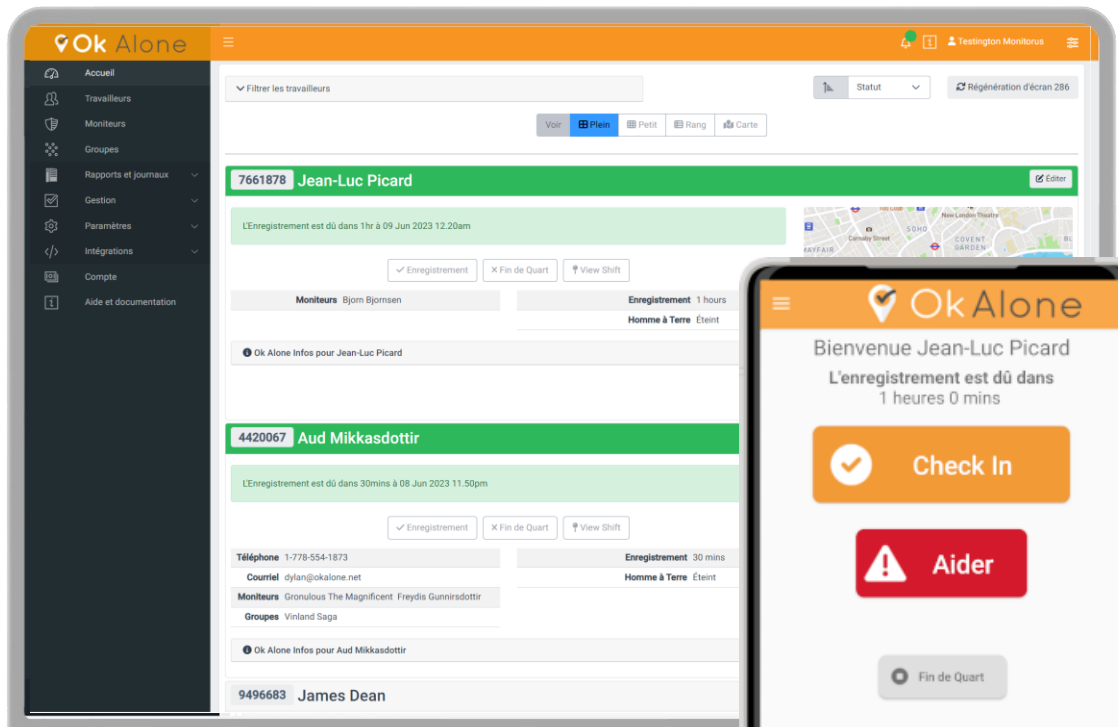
Ok Alone

Testington Monitorus

Accueil
Travailleurs
Moniteurs
Groupes
Rapports et journaux
Gestion
Paramètres
Intégrations
Compte
Aide et documentation

Filtrer les travailleurs

Statut

Régénération d'écran 286

Voir | Plein | Petit | Rang | Carte

7661878 Jean-Luc Picard

Éditer

L'Enregistrement est dû dans 1hr à 09 Jun 2023 12.20am

Carnaby Street
SOHO
New London Theatre
COVENT GARDEN
MAYFAIR

Enregistrement | Fin de Quart | View Shift

Moniteurs Bjorn Bjornsen

Enregistrement 1 hours
Homme à Terre Éteint

Ok Alone Infos pour Jean-Luc Picard

4420067 Aud Mikkasdottir

L'Enregistrement est dû dans 30mins à 08 Jun 2023 11.50pm

Enregistrement | Fin de Quart | View Shift

Téléphone 1-778-554-1873
Courriel dylan@okalone.net
Moniteurs Gronulous The Magnificent Freydis Gunnirsdottir
Groupes Vinland Saga

Enregistrement 30 mins
Homme à Terre Éteint

Ok Alone Infos pour Aud Mikkasdottir

9496683 James Dean

Ok Alone

Bienvenue Jean-Luc Picard

L'enregistrement est dû dans
1 heures 0 mins

Check In

Aider

Fin de Quart